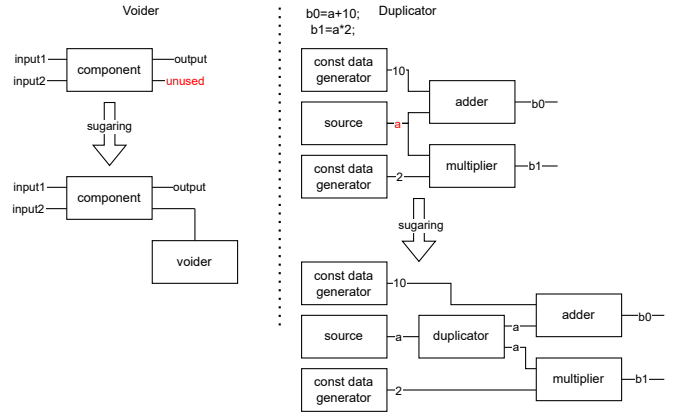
Voider

input1
input2
component
output
unused

sugaring

input1
input2
component
output

voider

b0=a+10;
b1=a*2;

Duplicator

const data generator
10
adder
b0
source
a
const data generator
2
multiplier
b1

sugaring

const data generator
10
adder
b0
source
a
duplicator
a
a
const data generator
2
multiplier
b1